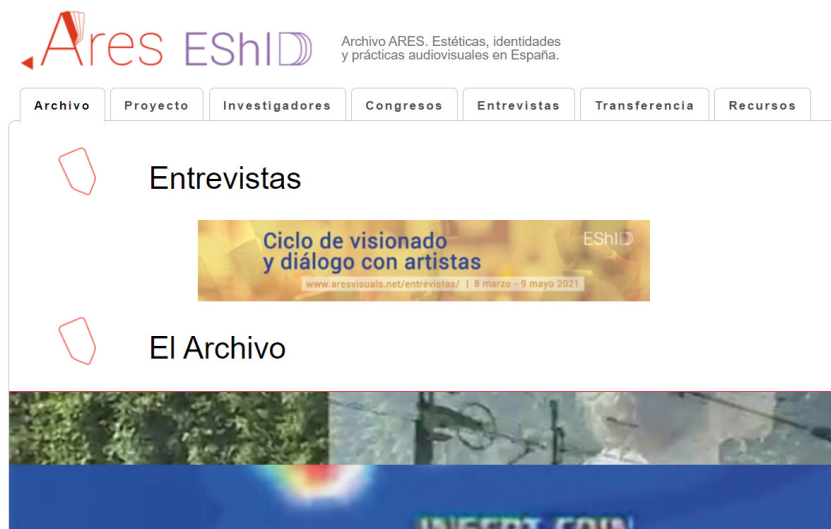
Ares EShID

Archivo ARES. Estéticas, identidades y prácticas audiovisuales en España.

Archivo | Proyecto | Investigadores | Congresos | Entrevistas | Transferencia | Recursos

Entrevistas

Ciclo de visionado y diálogo con artistas

EShID

www.aresvisuals.net/entrevistas/ | 8 marzo - 9 mayo 2021

El Archivo

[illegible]